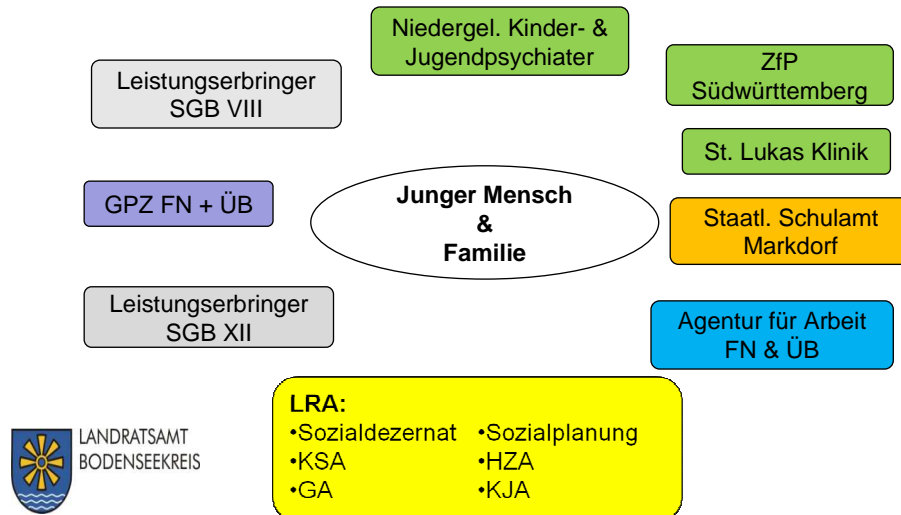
Niedergel. Kinder- & Jugendpsychiater

Leistungserbringer SGB VIII

ZfP Südwürttemberg

St. Lukas Klinik

GPZ FN + ÜB

Junger Mensch & Familie

Staatl. Schulamt Markdorf

Leistungserbringer SGB XII

Agentur für Arbeit FN & ÜB

LRA:
•Sozialdezernat •Sozialplanung
•KSA •HZA
•GA •KJA

LANDRATSAMT BODENSEEKREIS